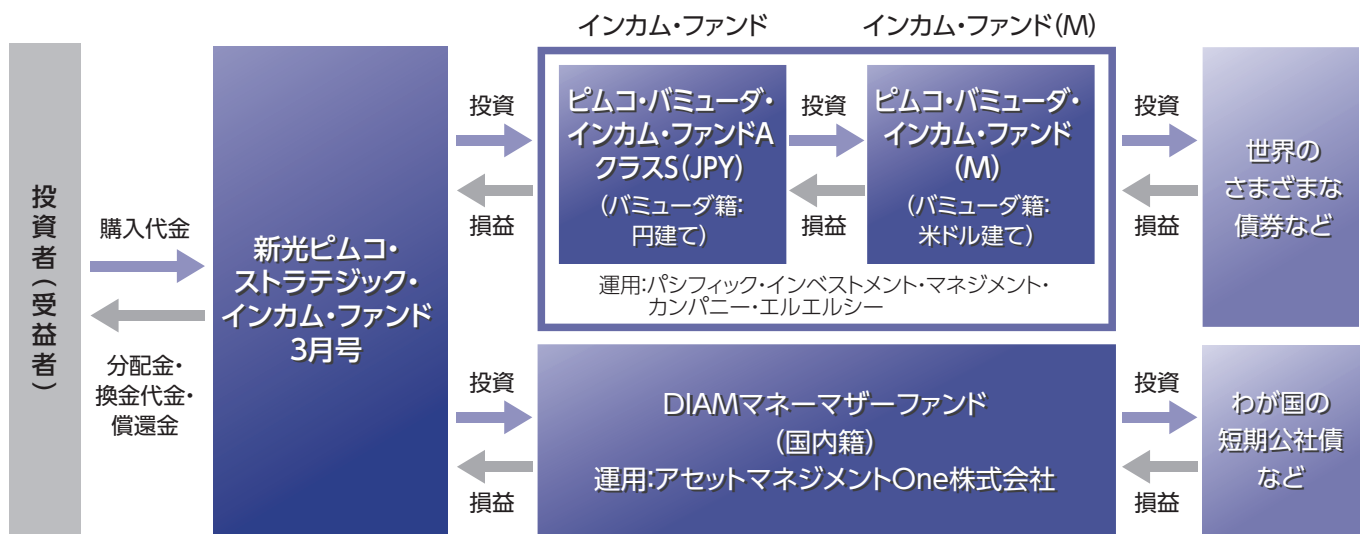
インカム・ファンド

インカム・ファンド(M)

投資者(受益者)

購入代金

分配金・換金代金・償還金

新光ピムコ・ストラテジック・インカム・ファンド 3月号

投資

損益

ピムコ・バミューダ・インカム・ファンドA クラスS(JPY)
(バミューダ籍:円建て)

投資

損益

ピムコ・バミューダ・インカム・ファンド(M)
(バミューダ籍:米ドル建て)

運用:パシフィック・インベストメント・マネジメント・カンパニー・エルエルシー

投資

損益

世界のさまざまな債券など

投資

損益

DIAMマネーマザーファンド
(国内籍)
運用:アセットマネジメントOne株式会社

投資

損益

わが国の短期公社債など